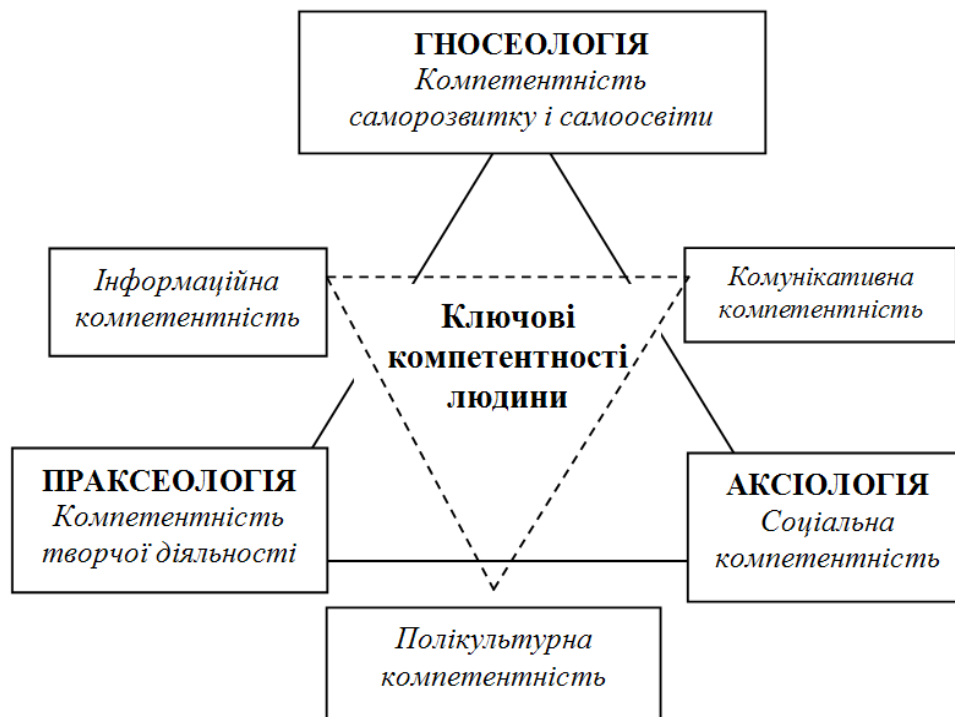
ГНОСЕОЛОГІЯ
Компетентність саморозвитку і самоосвіти

Інформаційна компетентність

Ключові компетентності людини

Комунікативна компетентність

ПРАКСЕОЛОГІЯ
Компетентність творчої діяльності

АКСІОЛОГІЯ
Соціальна компетентність

Полікультурна компетентність